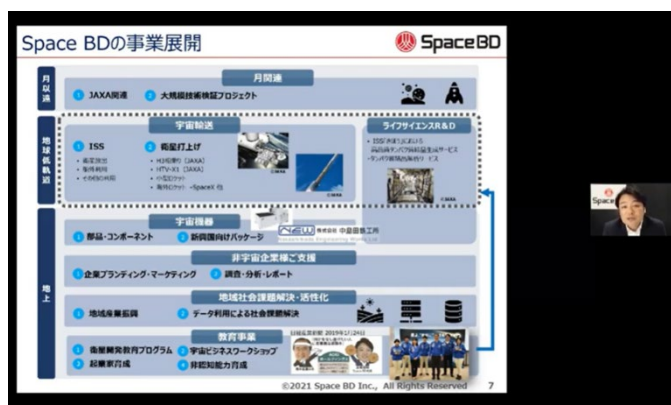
Space BDの事業展開

Space BD

月以遠

月関連

1 JAXA関連 2 大規模技術検証プロジェクト

地球低軌道

宇宙輸送

1 ISS

- 船外放出
- 船内利用
- その他の利用

2 衛星打上げ

- H-II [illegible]（JAXA）
- HTV-X1（JAXA）
- 小型ロケット
- 海外ロケット（SpaceX 他）

ライフサイエンスR&D

- ISS「きぼう」における高品質タンパク質結晶生成サービス
- タンパク質構造解析サービス

地上

宇宙機器

1 部品・コンポーネント 2 新興国向けパッケージ

NEW 株式会社 中島田鉄工所

非宇宙企業様ご支援

1 企業ブランディング・マーケティング 2 調査・分析・レポート

地域社会課題解決・活性化

1 地域産業振興 2 データ利用による社会課題解決

教育事業

1 衛星開発教育プログラム 2 宇宙ビジネスワークショップ 3 起業家育成 4 非認知能力育成

日経産業新聞 2019年12月24日

©2021 Space BD Inc., All Rights Reserved 7

Space